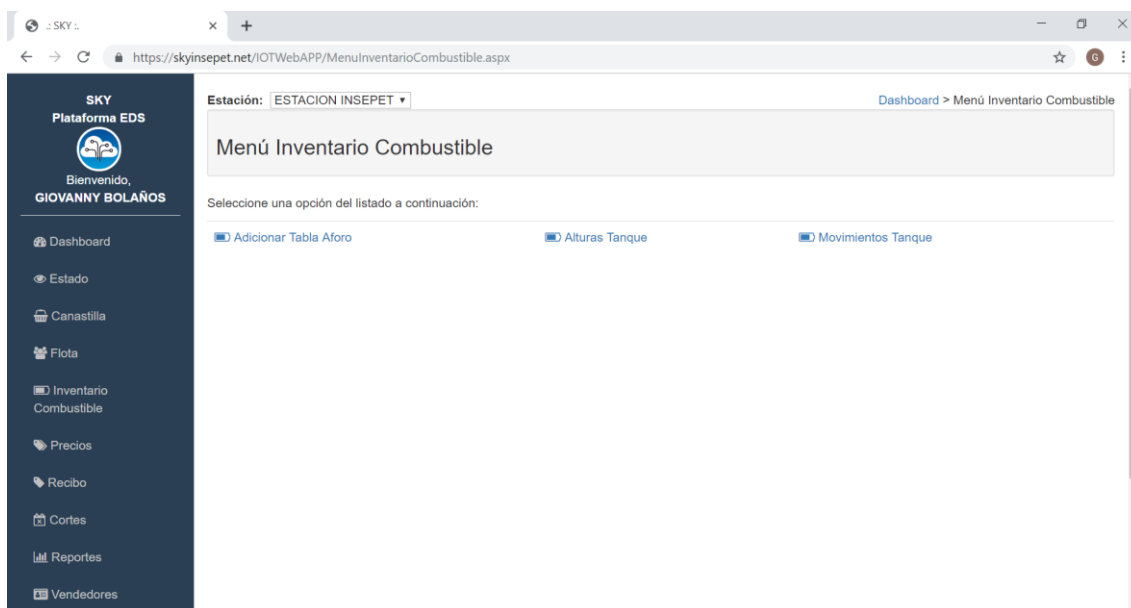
.: SKY :.

https://skyinsepet.net/IOTWebAPP/MenuInventarioCombustible.aspx

G

SKY
Plataforma EDS

Bienvenido,
GIOVANNY BOLAÑOS

Dashboard

Estado

Canastilla

Flota

Inventario Combustible

Precios

Recibo

Cortes

Reportes

Vendedores

Estación: ESTACION INSEPET ▾

Dashboard > Menú Inventario Combustible

Menú Inventario Combustible

Seleccione una opción del listado a continuación:

Adicionar Tabla Aforo

Alturas Tanque

Movimientos Tanque